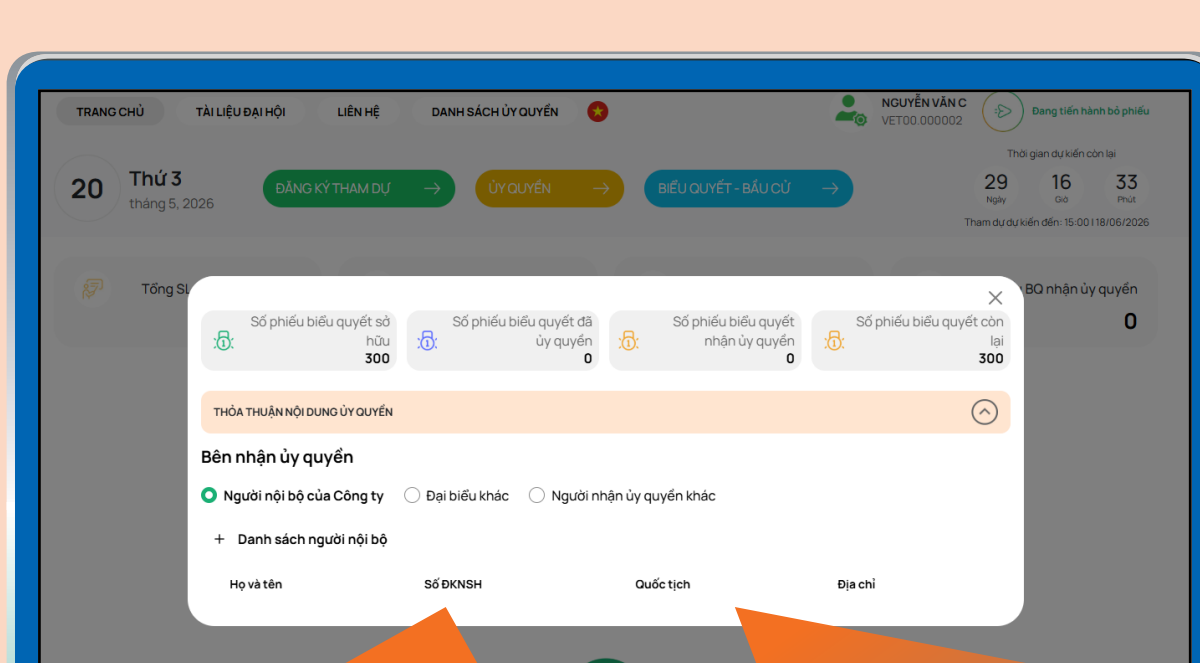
TRANG CHỦ
TÀI LIỆU ĐẠI HỘI
LIÊN HỆ
DANH SÁCH ỦY QUYỀN

NGUYỄN VĂN C
VET00.000002
Đang tiến hành bỏ phiếu

20
Thứ 3
tháng 5, 2026

ĐĂNG KÝ THAM DỰ
ỦY QUYỀN
BIỂU QUYẾT - BẦU CỬ

Thời gian dự kiến còn lại
29 Ngày
16 Giờ
33 Phút
Tham dự dự kiến đến: 15:00 | 18/06/2026

Tổng SL
BQ nhận ủy quyền
0

Số phiếu biểu quyết sở hữu
300
Số phiếu biểu quyết đã ủy quyền
0
Số phiếu biểu quyết nhận ủy quyền
0
Số phiếu biểu quyết còn lại
300

THỎA THUẬN NỘI DUNG ỦY QUYỀN

Bên nhận ủy quyền

Người nội bộ của Công ty
Đại biểu khác
Người nhận ủy quyền khác

+ Danh sách người nội bộ

| Họ và tên | Số ĐKNSH | Quốc tịch | Địa chỉ |
|---|---|---|---|